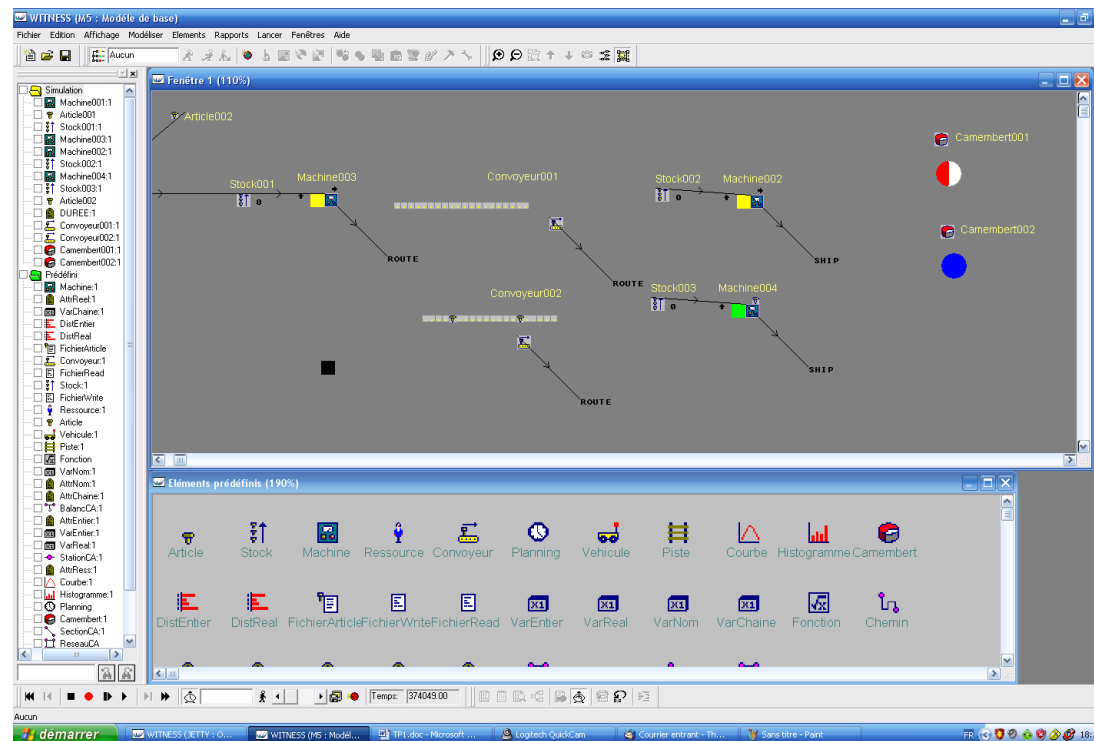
WITNESS (M5 : Modèle de base)

Fichier Edition Affichage Modéliser Elements Rapports Lancer Fenêtres Aide

Aucun

Simulation
Machine001:1
Article001
Stock001:1
Machine003:1
Machine002:1
Stock002:1
Machine004:1
Stock003:1
Article002
DUREE:1
Convoyeur001:1
Convoyeur002:1
Camembert001:1
Camembert002:1
Prédéfini
Machine:1
AttrReel:1
VarChaine:1
DistEntier
DistReal
FichierArticle
Convoyeur:1
FichierRead
Stock:1
FichierWrite
Ressource:1
Article
Vehicule:1
Piste:1
Fonction
VarNom:1
AttrNom:1
AttrChaine:1
BalancCA:1
AttrEntier:1
VarEntier:1
VarReal:1
StationCA:1
AttrRess:1
Courbe:1
Histogramme:1
Planning
Camembert:1
SectionCA:1
ReseauCA

Fenêtre 1 (110%)

Article002
Stock001
0
Machine003
ROUTE
Convoyeur001
ROUTE
Stock002
0
Machine002
SHIP
Camembert001
Camembert002
Convoyeur002
ROUTE
Stock003
0
Machine004
SHIP

Eléments prédéfinis (190%)

Article Stock Machine Ressource Convoyeur Planning Vehicule Piste Courbe Histogramme Camembert
DistEntier DistReal FichierArticle FichierWrite FichierRead VarEntier VarReal VarNom VarChaine Fonction Chemin

Temps: 374049.00

Aucun

démarrer WITNESS (JETTY : O... WITNESS (M5 : Modèl... TP1.doc - Microsoft ... Logitech QuickCam Courrier entrant - Th... Sans titre - Paint FR 18: